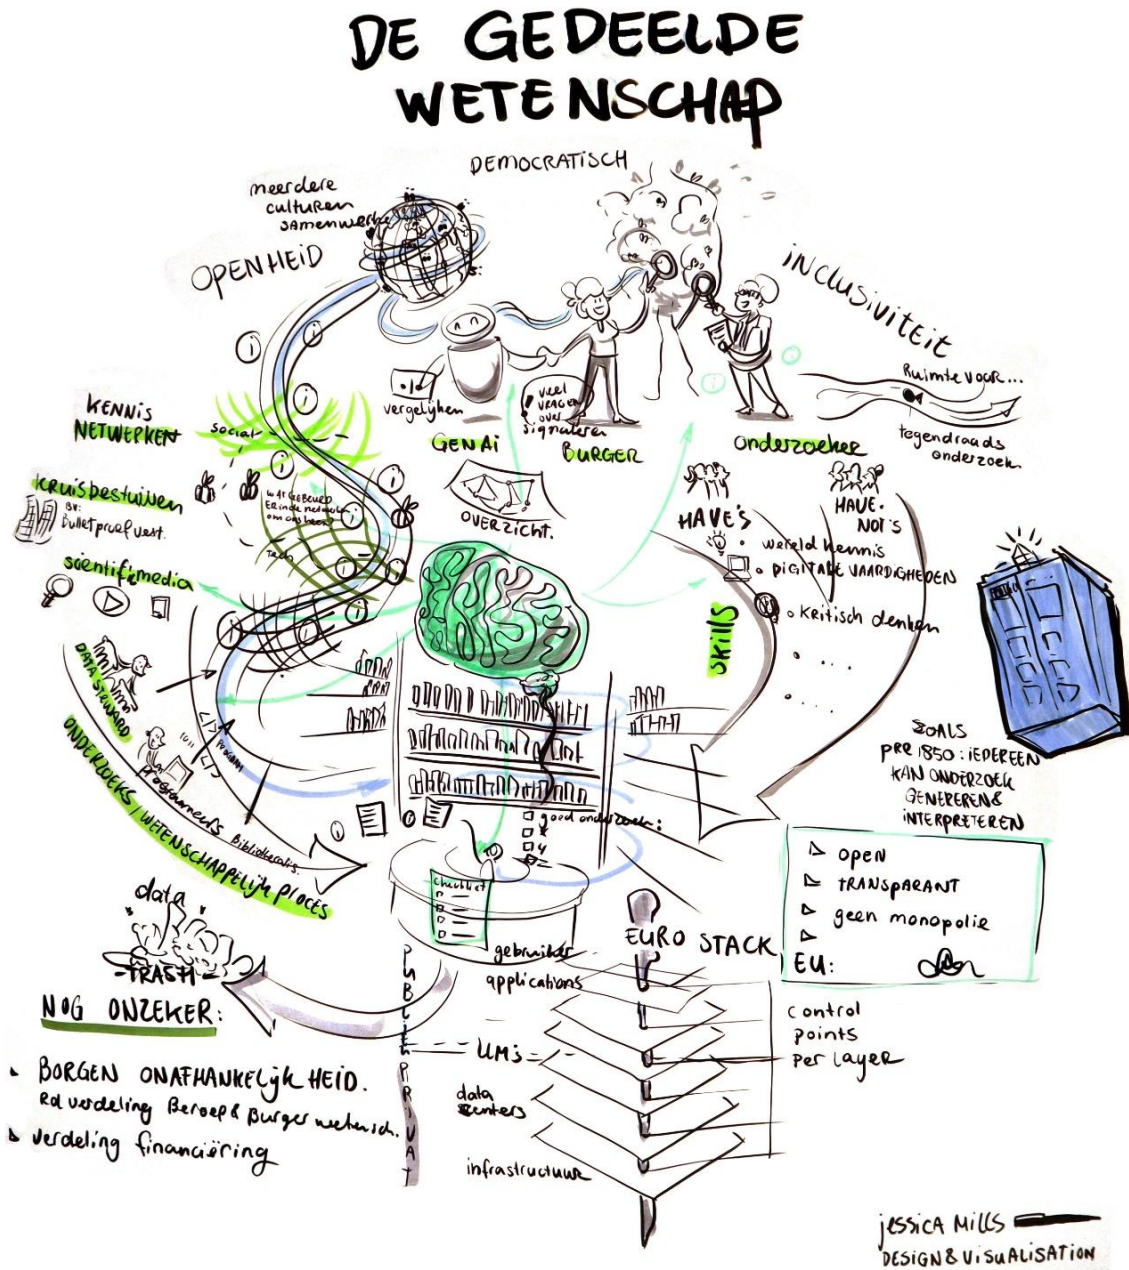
DE GEDEELDE WETENSCHAP

DEMOCRATISCH

meerdere culturen samenwerken

OPENHEID

inclusiviteit

Ruimte voor...

tegendraads onderzoek.

vergelijken

veel vragen over signaleren

GEN AI

BURGER

Onderzoeker

KENNIS NETWERKEN

social

kruisbestuiven

Bv: bulletproof vest.

wat gebeurd er in de netwerken om ons heen?

Tech

OVERZICHT.

HAVE'S

HAVE-NOT'S

wereld kennis

DIGITALE VAARDIGHEDEN

kritisch denken

....

SKILLS

scientific media

DATA STEWARD

programmeurs

ICT

Bibliothecaris

ONDERZOEKS / WETENSCHAPPELIJK PROCES

goed onderzoek:

checklist

ZOALS PRE 1850: IEDEREEN KAN ONDERZOEK GENEREREN & INTERPRETEREN

open

TRANSPARANT

geen monopolie

EU:

data

-TRASH-

NOG ONZEKER:

BORGEN ONAFHANKELIJKHEID.

Rol verdeling Beroep & Burger wetensch.

verdeling financiëring

PUBLIEK PRIVAAT

EURO STACK

gebruiker

applications

LLM's

data centers

infrastructuur

control points per layer

jessica Mills

DESIGN & VISUALISATION